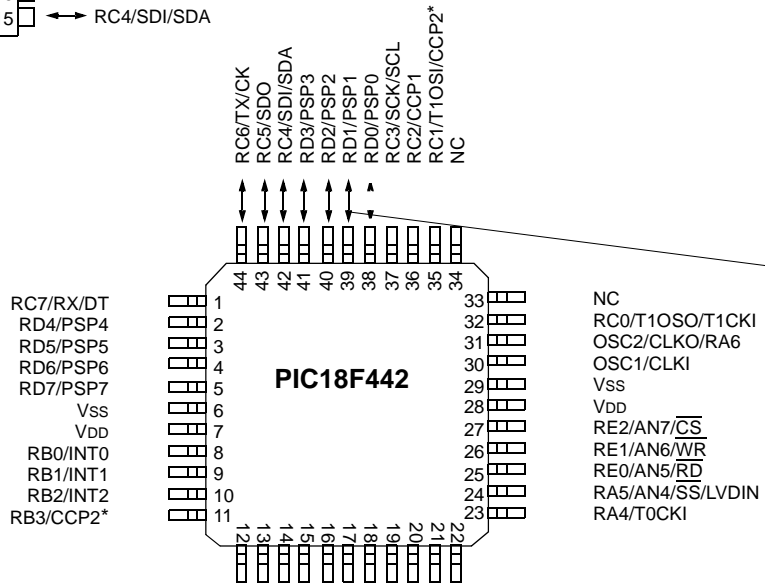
5 RC4/SDI/SDA

RC6/TX/CK
RC5/SDO
RC4/SDI/SDA
RD3/PSP3
RD2/PSP2
RD1/PSP1
RD0/PSP0
RC3/SCK/SCL
RC2/CCP1
RC1/T1OSI/CCP2*
NC

44 43 42 41 40 39 38 37 36 35 34

RC7/RX/DT 1
RD4/PSP4 2
RD5/PSP5 3
RD6/PSP6 4
RD7/PSP7 5
VSS 6
VDD 7
RB0/INT0 8
RB1/INT1 9
RB2/INT2 10
RB3/CCP2* 11

PIC18F442

33 NC
32 RC0/T1OSO/T1CKI
31 OSC2/CLKO/RA6
30 OSC1/CLKI
29 VSS
28 VDD
27 RE2/AN7/$\overline{CS}$
26 RE1/AN6/$\overline{WR}$
25 RE0/AN5/$\overline{RD}$
24 RA5/AN4/$\overline{SS}$/LVDIN
23 RA4/T0CKI

12 13 14 15 16 17 18 19 20 21 22